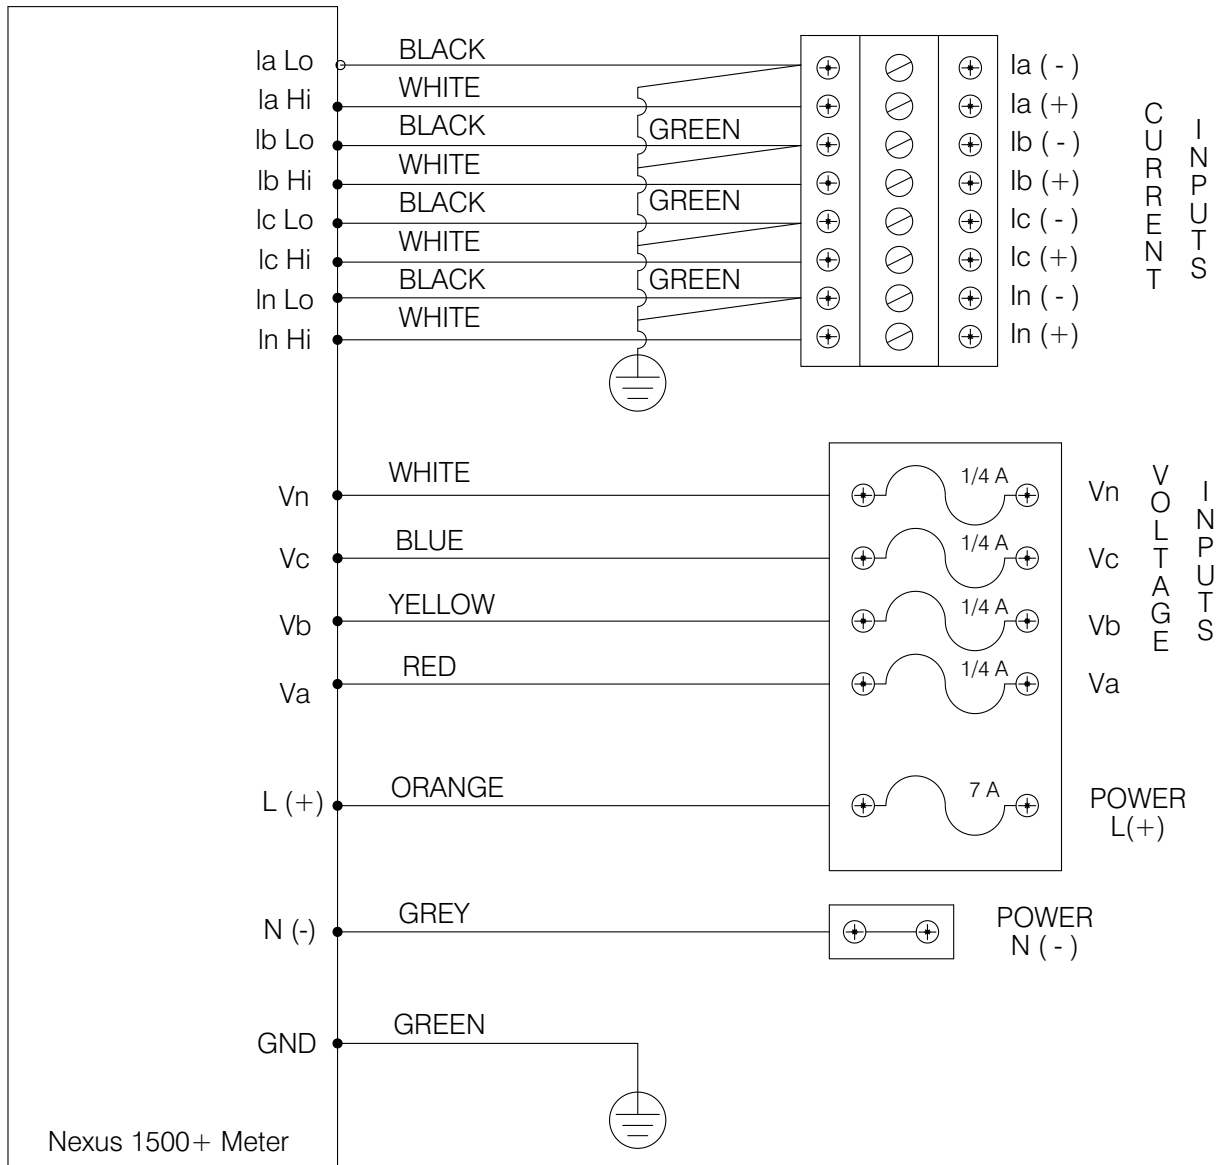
Ia Lo
Ia Hi
Ib Lo
Ib Hi
Ic Lo
Ic Hi
In Lo
In Hi

BLACK
WHITE
BLACK
WHITE
BLACK
WHITE
BLACK
WHITE

GREEN
GREEN
GREEN

Ia ( - )
Ia (+)
Ib ( - )
Ib (+)
Ic ( - )
Ic (+)
In ( - )
In (+)

CURRENT INPUTS

Vn
Vc
Vb
Va

WHITE
BLUE
YELLOW
RED

1/4 A
1/4 A
1/4 A
1/4 A

Vn
Vc
Vb
Va

VOLTAGE INPUTS

L (+)
ORANGE
7 A
POWER L(+)

N (-)
GREY
POWER N ( - )

GND
GREEN

Nexus 1500+ Meter